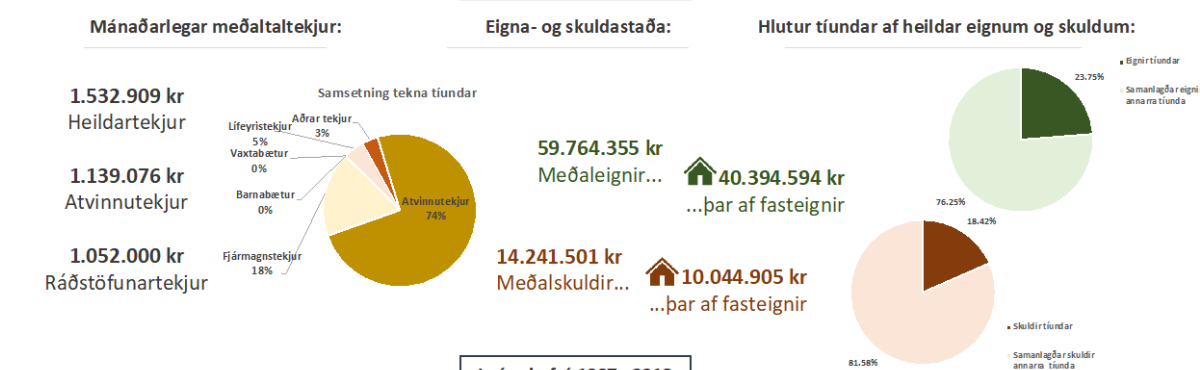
Mánaðarlegar meðaltaltekjur:

1.532.909 kr
Heildartekjur

1.139.076 kr
Atvinnutekjur

1.052.000 kr
Ráðstöfunartekjur

Samsetning tekna tíundar

Aðrar tekjur
3%

Lífeyristekjur
5%

Vaxtabætur
0%

Barnabætur
0%

Fjármagnstekjur
18%

Atvinnutekjur
74%

Eigna- og skuldastaða:

59.764.355 kr
Meðaleignir...

40.394.594 kr
...þar af fasteignir

14.241.501 kr
Meðalskuldir...

10.044.905 kr
...þar af fasteignir

Hlutur tíundar af heildar eignum og skuldum:

23.75%
76.25%

Eignir tíundar
Samanlagðar eignir annarra tíunda

18.42%
81.58%

Skuldir tíundar
Samanlagðar skuldir annarra tíunda

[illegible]